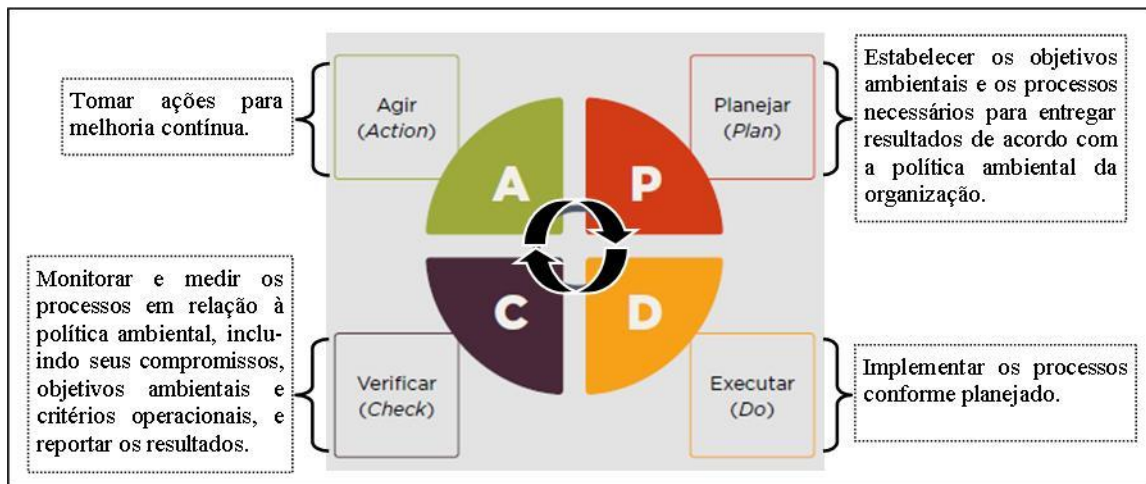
Tomar ações para melhoria contínua.

Agir
(*Action*)

Planejar
(*Plan*)

Estabelecer os objetivos ambientais e os processos necessários para entregar resultados de acordo com a política ambiental da organização.

A

P

C

D

Monitorar e medir os processos em relação à política ambiental, incluindo seus compromissos, objetivos ambientais e critérios operacionais, e reportar os resultados.

Verificar
(*Check*)

Executar
(*Do*)

Implementar os processos conforme planejado.